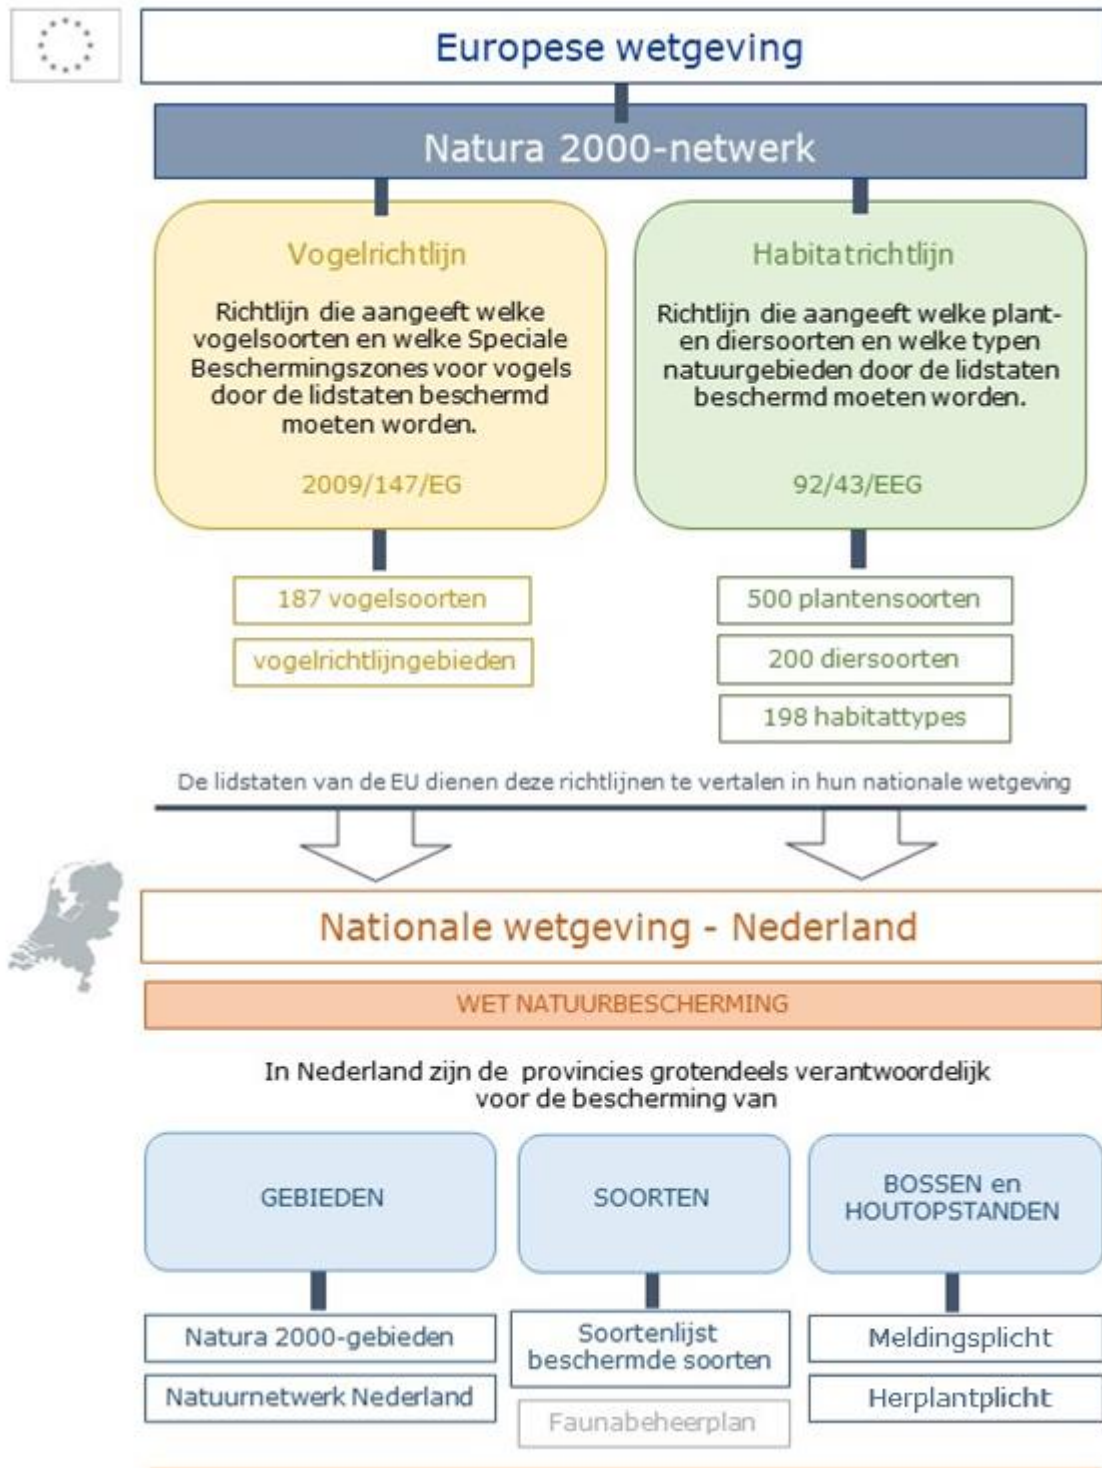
Europese wetgeving

Natura 2000-netwerk

Vogelrichtlijn

Richtlijn die aangeeft welke vogelsoorten en welke Speciale Beschermingszones voor vogels door de lidstaten beschermd moeten worden.

2009/147/EG

Habitatrichtlijn

Richtlijn die aangeeft welke plant- en diersoorten en welke typen natuurgebieden door de lidstaten beschermd moeten worden.

92/43/EEG

187 vogelsoorten

vogelrichtlijngebieden

500 plantensoorten

200 diersoorten

198 habitattypes

De lidstaten van de EU dienen deze richtlijnen te vertalen in hun nationale wetgeving

Nationale wetgeving - Nederland

WET NATUURBESCHERMING

In Nederland zijn de provincies grotendeels verantwoordelijk voor de bescherming van

GEBIEDEN

SOORTEN

BOSSEN en HOUTOPSTANDEN

Natura 2000-gebieden

Natuurnetwerk Nederland

Soortenlijst beschermde soorten

Faunabeheerplan

Meldingsplicht

Herplantplicht